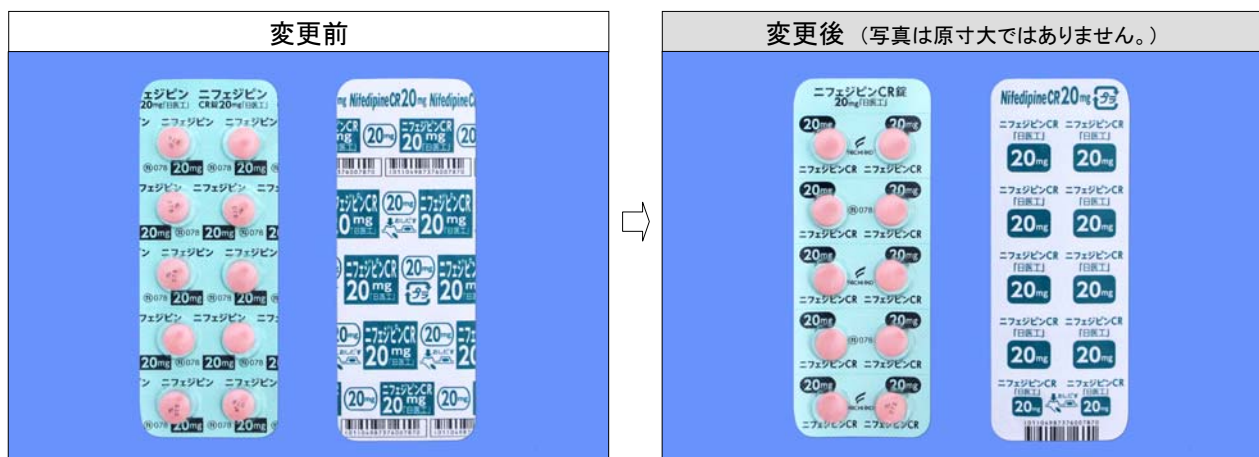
変更前

ニフェジピン 20mg「日医工」 ニフェジピン CR錠20mg「日医工」

ニフェジピン ニフェジピン

20mg 20mg

Nifedipine CR 20mg Nifedipine CR

ニフェジピンCR 20mg「日医工」

変更後 （写真は原寸大ではありません。）

ニフェジピンCR錠 20mg「日医工」

20mg 20mg

ニフェジピンCR ニフェジピンCR

Nifedipine CR 20mg

ニフェジピンCR「日医工」 20mg

ニフェジピンCR「日医工」 20mg